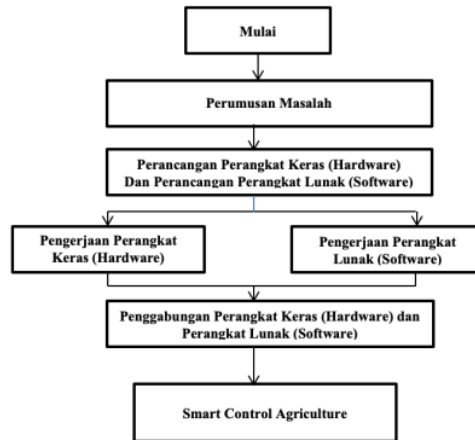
Mulai

Perumusan Masalah

Perancangan Perangkat Keras (Hardware) Dan Perancangan Perangkat Lunak (Software)

Pengerjaan Perangkat Keras (Hardware)

Pengerjaan Perangkat Lunak (Software)

Penggabungan Perangkat Keras (Hardware) dan Perangkat Lunak (Software)

Smart Control Agriculture